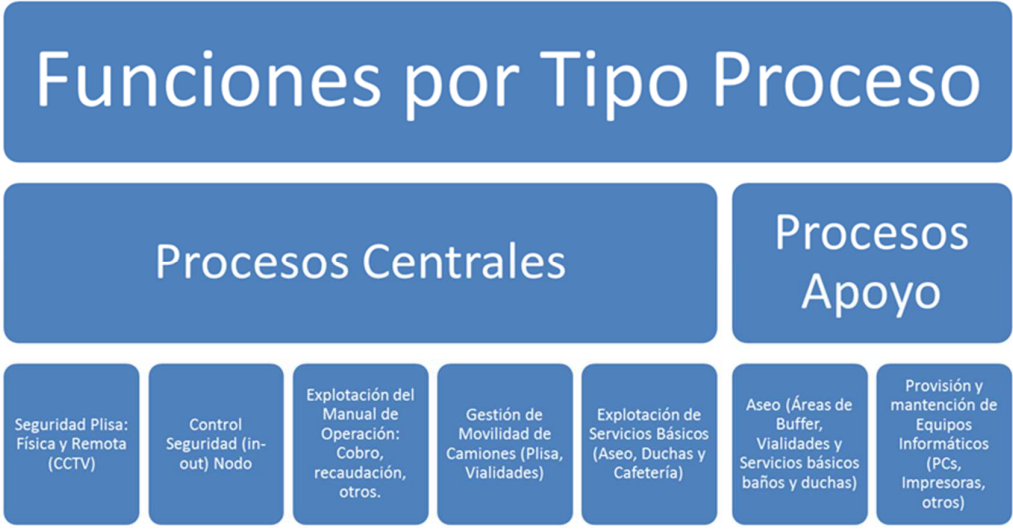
Funciones por Tipo Proceso

Procesos Centrales

Procesos Apoyo

Seguridad Plisa: Física y Remota (CCTV)

Control Seguridad (in-out) Nodo

Explotación del Manual de Operación: Cobro, recaudación, otros.

Gestión de Movilidad de Camiones (Plisa, Vialidades)

Explotación de Servicios Básicos (Aseo, Duchas y Cafetería)

Aseo (Áreas de Buffer, Vialidades y Servicios básicos baños y duchas)

Provisión y mantención de Equipos Informáticos (PCs, Impresoras, otros)